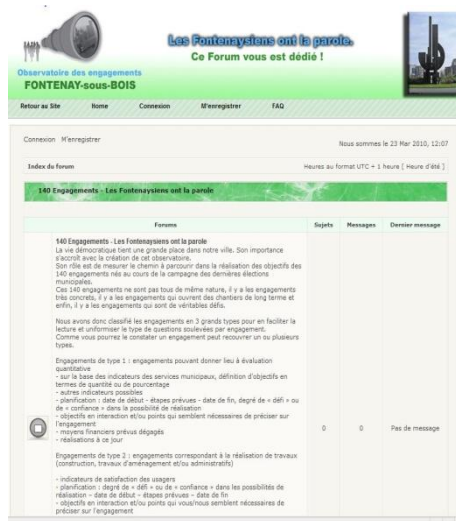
Observatoire des engagements
FONTENAY-sous-BOIS

Les Fontenaysiens ont la parole.
Ce Forum vous est dédié !

Retour au Site Home Connexion M'enregistrer FAQ

Connexion M'enregistrer

Nous sommes le 23 Mar 2010, 12:07

Index du forum

Heures au format UTC + 1 heure [ Heure d'été ]

140 Engagements - Les Fontenaysiens ont la parole

| Forums | Sujets | Messages | Dernier message |
|---|---|---|---|
| 140 Engagements - Les Fontenaysiens ont la parole La vie démocratique tient une grande place dans notre ville. Son importance s'accroît avec la création de cet observatoire. Son rôle est de mesurer le chemin à parcourir dans la réalisation des objectifs des 140 engagements nés au cours de la campagne des dernières élections municipales. Ces 140 engagements ne sont pas tous de même nature, il y a les engagements très concrets, il y a les engagements qui ouvrent des chantiers de long terme et enfin, il y a les engagements qui sont de véritables défis. Nous avons donc classifié les engagements en 3 grands types pour en faciliter la lecture et uniformiser le type de questions soulevées par engagement. Comme vous pourrez le constater un engagement peut recouvrir un ou plusieurs types. Engagements de type 1 : engagements pouvant donner lieu à évaluation quantitative - sur la base des indicateurs des services municipaux, définition d'objectifs en termes de quantité ou de pourcentage - autres indicateurs possibles - planification : date de début - étapes prévues - date de fin, degré de « défi » ou de « confiance » dans la possibilité de réalisation - objectifs en interaction et/ou points qui semblent nécessaires de préciser sur l'engagement - moyens financiers prévus dégagés - réalisations à ce jour Engagements de type 2 : engagements correspondant à la réalisation de travaux (construction, travaux d'aménagement et/ou administratifs) - indicateurs de satisfaction des usagers - planification : degré de « défi » ou de « confiance » dans les possibilités de réalisation - date de début - étapes prévues - date de fin - objectifs en interaction et/ou points qui vous/nous semblent nécessaires de préciser sur l'engagement | 0 | 0 | Pas de message |